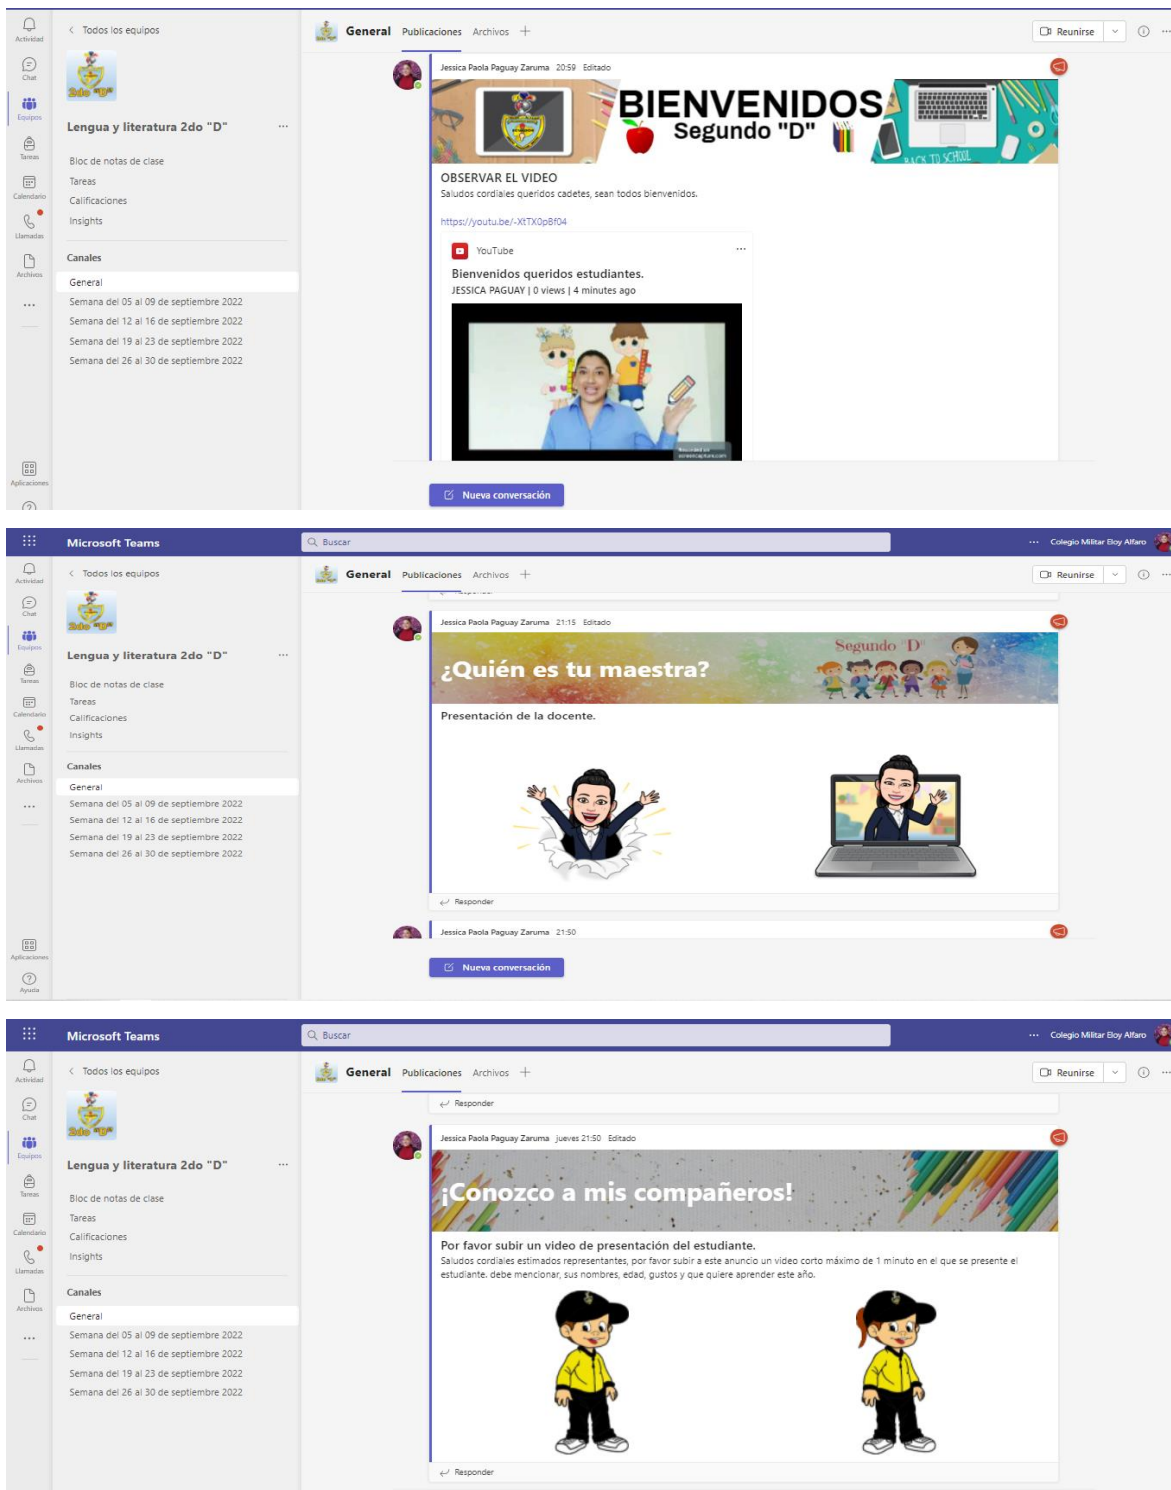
Actividad
Chat
Equipos
Tareas
Calendario
Llamadas
Archivos
...
Aplicaciones

Todos los equipos
2do "D"
Lengua y literatura 2do "D"
...
Bloc de notas de clase
Tareas
Calificaciones
Insights
Canales
General
Semana del 05 al 09 de septiembre 2022
Semana del 12 al 16 de septiembre 2022
Semana del 19 al 23 de septiembre 2022
Semana del 26 al 30 de septiembre 2022

General Publicaciones Archivos +
Reunirse

Jessica Paola Paguay Zaruma 20:59 Editado
BIENVENIDOS
Segundo "D"
BACK TO SCHOOL
OBSERVAR EL VIDEO
Saludos cordiales queridos cadetes, sean todos bienvenidos.
https://youtu.be/-XtTX0pBf04
YouTube
Bienvenidos queridos estudiantes.
JESSICA PAGUAY | 0 views | 4 minutes ago
Nueva conversación

Microsoft Teams
Buscar
... Colegio Militar Eloy Alfaro

Actividad
Chat
Equipos
Tareas
Calendario
Llamadas
Archivos
...
Aplicaciones
Ayuda

Todos los equipos
2do "D"
Lengua y literatura 2do "D"
...
Bloc de notas de clase
Tareas
Calificaciones
Insights
Canales
General
Semana del 05 al 09 de septiembre 2022
Semana del 12 al 16 de septiembre 2022
Semana del 19 al 23 de septiembre 2022
Semana del 26 al 30 de septiembre 2022

General Publicaciones Archivos +
Reunirse

Jessica Paola Paguay Zaruma 21:15 Editado
¿Quién es tu maestra?
Segundo "D"
Presentación de la docente.
Responder
Jessica Paola Paguay Zaruma 21:50
Nueva conversación

Microsoft Teams
Buscar
... Colegio Militar Eloy Alfaro

Actividad
Chat
Equipos
Tareas
Calendario
Llamadas
Archivos
...

Todos los equipos
2do "D"
Lengua y literatura 2do "D"
...
Bloc de notas de clase
Tareas
Calificaciones
Insights
Canales
General
Semana del 05 al 09 de septiembre 2022
Semana del 12 al 16 de septiembre 2022
Semana del 19 al 23 de septiembre 2022
Semana del 26 al 30 de septiembre 2022

General Publicaciones Archivos +
Reunirse

Responder
Jessica Paola Paguay Zaruma jueves 21:50 Editado
¡Conozco a mis compañeros!
Por favor subir un video de presentación del estudiante.
Saludos cordiales estimados representantes, por favor subir a este anuncio un video corto máximo de 1 minuto en el que se presente el estudiante. debe mencionar, sus nombres, edad, gustos y que quiere aprender este año.
Responder